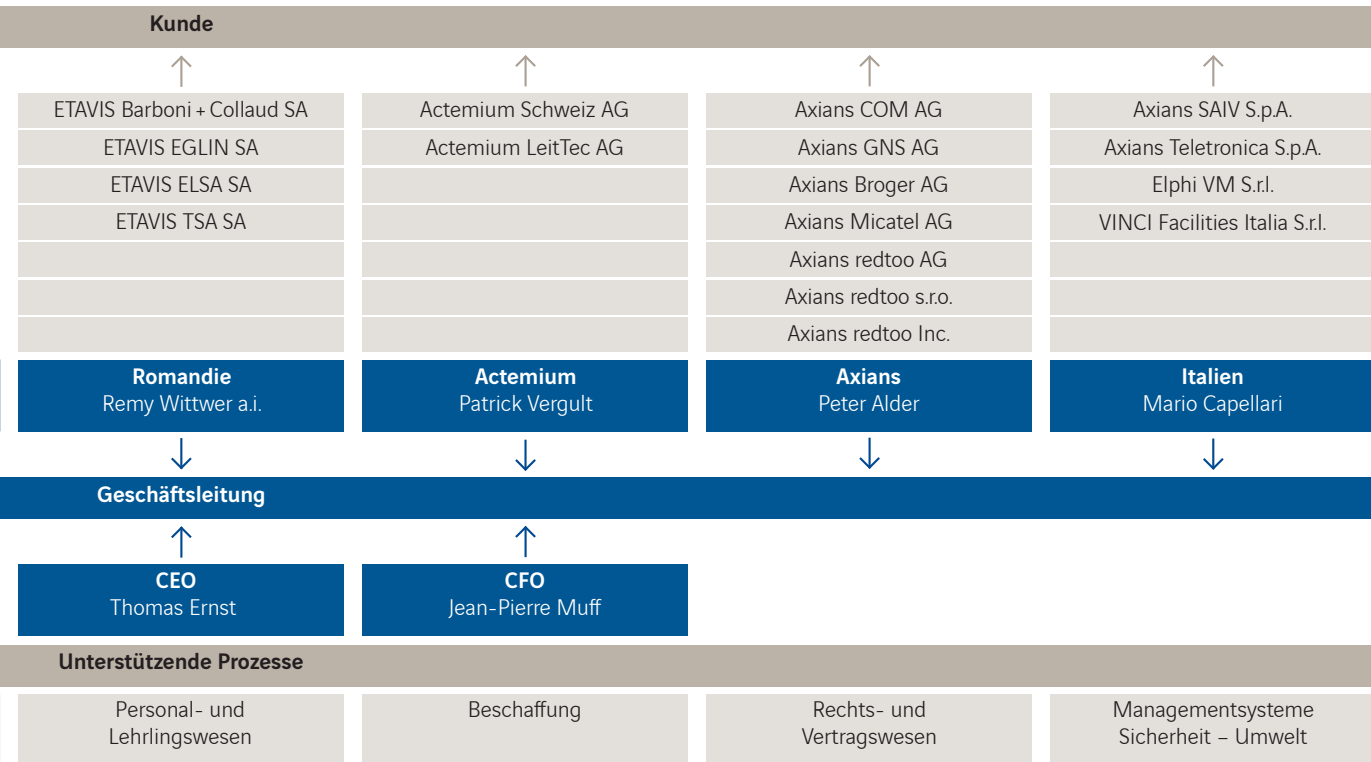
Kunde

ETAVIS Barboni + Collaud SA
ETAVIS EGLIN SA
ETAVIS ELSA SA
ETAVIS TSA SA

Actemium Schweiz AG
Actemium LeitTec AG

Axians COM AG
Axians GNS AG
Axians Broger AG
Axians Micatel AG
Axians redtoo AG
Axians redtoo s.r.o.
Axians redtoo Inc.

Axians SAIV S.p.A.
Axians Teletronica S.p.A.
Elphi VM S.r.l.
VINCI Facilities Italia S.r.l.

Romandie
Remy Wittwer a.i.

Actemium
Patrick Vergult

Axians
Peter Alder

Italien
Mario Capellari

Geschäftsleitung

CEO
Thomas Ernst

CFO
Jean-Pierre Muff

Unterstützende Prozesse

Personal- und Lehrlingswesen

Beschaffung

Rechts- und Vertragswesen

Managementsysteme Sicherheit – Umwelt